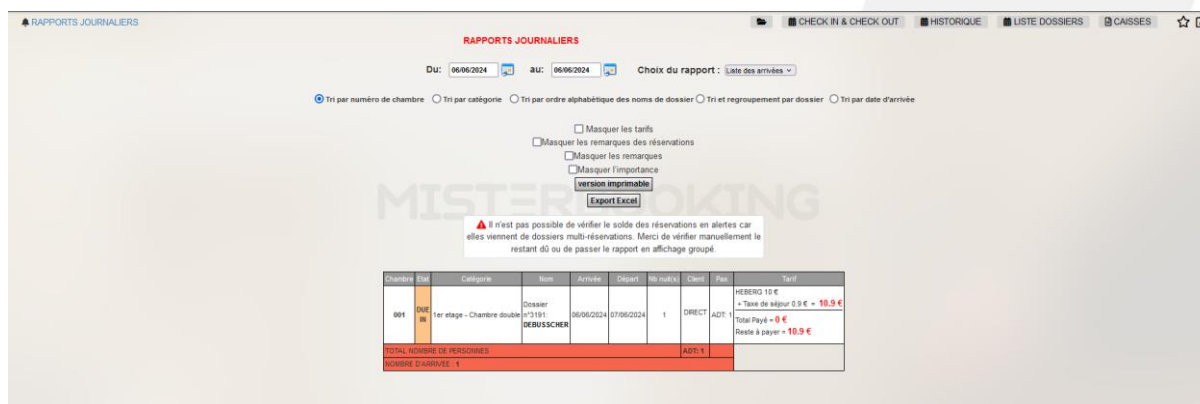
RAPPORTS JOURNALIERS

CHECK IN & CHECK OUT HISTORIQUE LISTE DOSSIERS CAISSES

RAPPORTS JOURNALIERS

Du: 06/06/2024 au: 06/06/2024 Choix du rapport : Liste des arrivées

Tri par numéro de chambre Tri par catégorie Tri par ordre alphabétique des noms de dossier Tri et regroupement par dossier Tri par date d'arrivée

Masquer les tarifs
Masquer les remarques des réservations
Masquer les remarques
Masquer l'importance
version imprimable
Export Excel

MISTER BOOKING

Il n'est pas possible de vérifier le solde des réservations en alertes car elles viennent de dossiers multi-réservations. Merci de vérifier manuellement le restant dû ou de passer le rapport en affichage groupé.

| Chambre | Etat | Catégorie | Nom | Arrivée | Départ | Nb nuit(s) | Client | Pax | Tarif |
|---|---|---|---|---|---|---|---|---|---|
| 001 | DUE IN | 1er etage - Chambre double | Dossier n°3191: DEBUSSCHER | 06/06/2024 | 07/06/2024 | 1 | DIRECT | ADT: 1 | HEBERG 10 € + Taxe de séjour 0.9 € = 10.9 € Total Payé = 0 € Reste à payer = 10.9 € |
| TOTAL NOMBRE DE PERSONNES | | | | | | | | ADT: 1 | |
| NOMBRE D'ARRIVEE : 1 | | | | | | | | | |